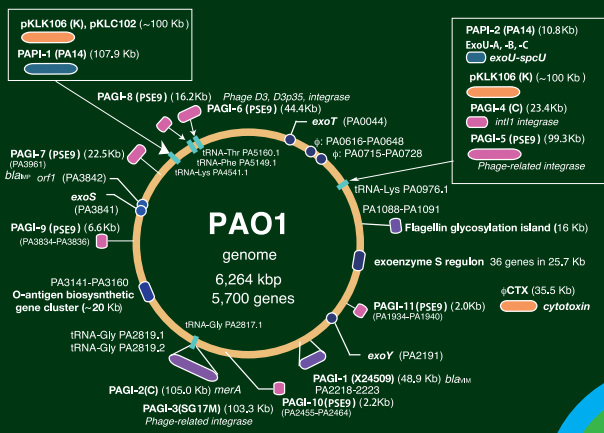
pKLK106 (K), pKLC102 (~100 Kb)
PAPI-1 (PA14) (107.9 Kb)

PAPI-2 (PA14) (10.8Kb)
ExoU-A, -B, -C
exoU-spcU
pKLK106 (K) (~100 Kb)
PAGI-4 (C) (23.4Kb)
intl1 integrase
PAGI-5 (PSE9) (99.3Kb)
Phage-related integrase

PAGI-8 (PSE9) (16.2Kb)
Phage D3, D3p35, integrase
PAGI-6 (PSE9) (44.4Kb)
tRNA-Thr PA5160.1
tRNA-Phe PA5149.1
tRNA-Lys PA4541.1
exoT (PA0044)
ϕ: PA0616-PA0648
ϕ: PA0715-PA0728
PAGI-7 (PSE9) (22.5Kb)
(PA3961)
$bla_{MP}$ orf1 (PA3842)
exoS
(PA3841)
tRNA-Lys PA0976.1
PA1088-PA1091
Flagellin glycosylation island (16 Kb)
PAGI-9 (PSE9) (6.6Kb)
(PA3834-PA3836)

PAO1
genome
6,264 kbp
5,700 genes

exoenzyme S regulon 36 genes in 25.7 Kb
PA3141-PA3160
O-antigen biosynthetic gene cluster (~20 Kb)
ϕCTX (35.5 Kb)
cytotoxin
PAGI-11(PSE9) (2.0Kb)
(PA1934-PA1940)
tRNA-Gly PA2817.1
tRNA-Gly PA2819.1
tRNA-Gly PA2819.2
exoY (PA2191)
PAGI-2(C) (105.0Kb) merA
PAGI-1 (X24509) (48.9 Kb) $bla_{MM}$
PA2218-2223
PAGI-3(SG17M) (103.3Kb)
Phage-related integrase
PAGI-10(PSE9) (2.2Kb)
(PA2455-PA2464)